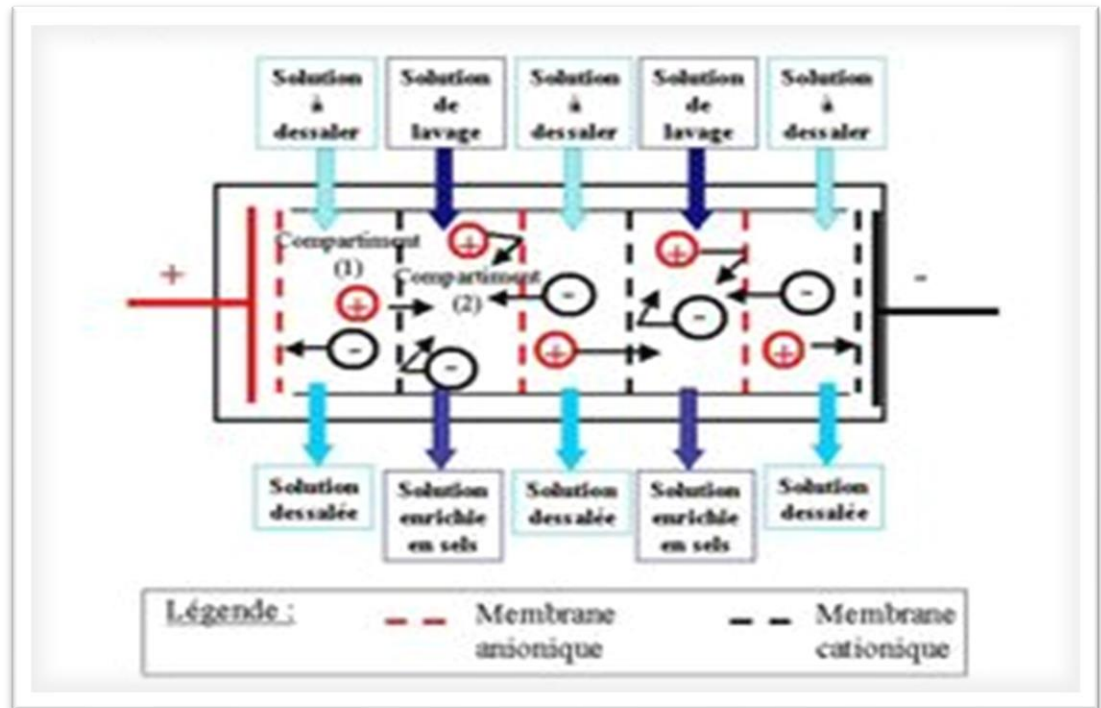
Solution à dessaler

Solution de lavage

Solution à dessaler

Solution de lavage

Solution à dessaler

+

Compartiment (1)

Compartiment (2)

+

-

+

-

+

-

+

-

+

-

-

Solution dessalée

Solution enrichie en sels

Solution dessalée

Solution enrichie en sels

Solution dessalée

Légende :

Membrane anionique

Membrane cationique